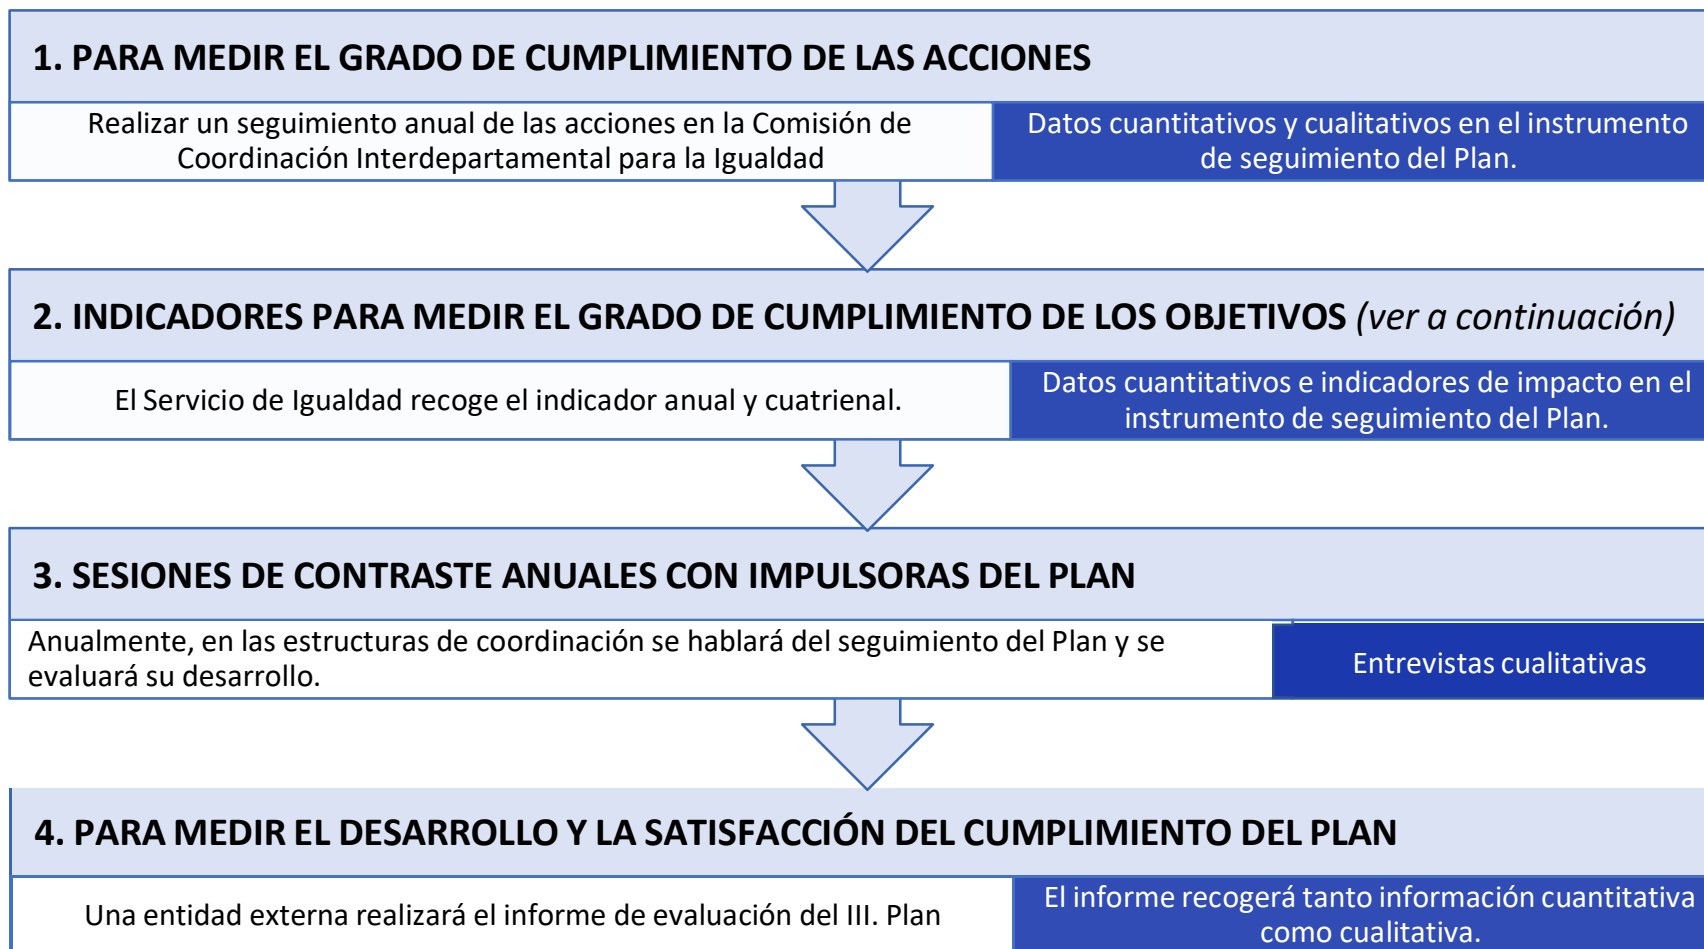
1. PARA MEDIR EL GRADO DE CUMPLIMIENTO DE LAS ACCIONES

Realizar un seguimiento anual de las acciones en la Comisión de Coordinación Interdepartamental para la Igualdad

Datos cuantitativos y cualitativos en el instrumento de seguimiento del Plan.

2. INDICADORES PARA MEDIR EL GRADO DE CUMPLIMIENTO DE LOS OBJETIVOS *(ver a continuación)*

El Servicio de Igualdad recoge el indicador anual y cuatrienal.

Datos cuantitativos e indicadores de impacto en el instrumento de seguimiento del Plan.

3. SESIONES DE CONTRASTE ANUALES CON IMPULSORAS DEL PLAN

Anualmente, en las estructuras de coordinación se hablará del seguimiento del Plan y se evaluará su desarrollo.

Entrevistas cualitativas

4. PARA MEDIR EL DESARROLLO Y LA SATISFACCIÓN DEL CUMPLIMIENTO DEL PLAN

Una entidad externa realizará el informe de evaluación del III. Plan

El informe recogerá tanto información cuantitativa como cualitativa.